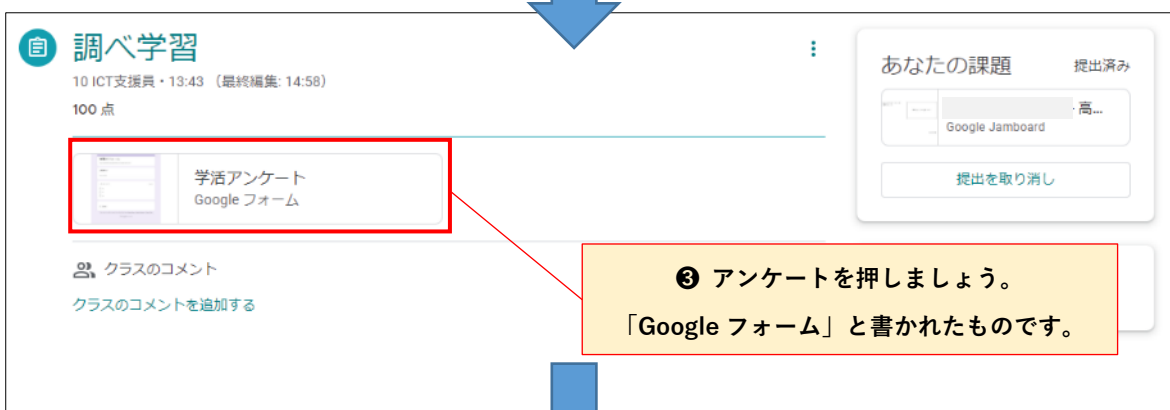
調べ学習

10 ICT支援員・13:43 （最終編集: 14:58）

100 点

学活アンケート
Google フォーム

クラスのコメント

クラスのコメントを追加する

あなたの課題 提出済み

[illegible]・高...
Google Jamboard

提出を取り消し

❸ アンケートを押しましょう。
「Google フォーム」と書かれたものです。